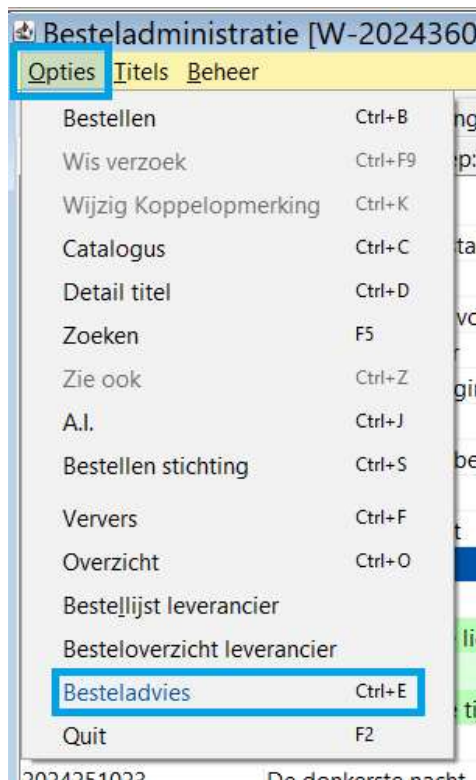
Besteladministratie [W-2024360

Opties Titels Beheer

| | |
|---|---|
| Bestellen | Ctrl+B |
| Wis verzoek | Ctrl+F9 |
| Wijzig Koppelopmerking | Ctrl+K |
| Catalogus | Ctrl+C |
| Detail titel | Ctrl+D |
| Zoeken | F5 |
| Zie ook | Ctrl+Z |
| A.I. | Ctrl+J |
| Bestellen stichting | Ctrl+S |
| Ververs | Ctrl+F |
| Overzicht | Ctrl+O |
| Bestellijst leverancier | |
| Besteloverzicht leverancier | |
| Besteladvies | Ctrl+E |
| Quit | F2 |

ng
ep:
ta
vo
r
gi
be
t
li
ti

2024251023 De donkerste nacht